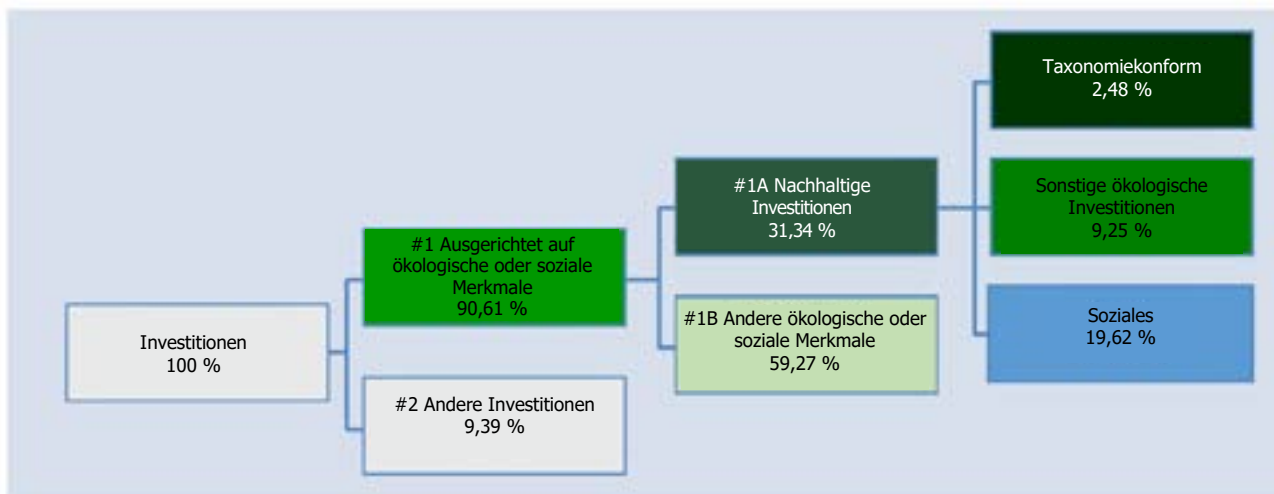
Investitionen
100 %

#1 Ausgerichtet auf ökologische oder soziale Merkmale
90,61 %

#2 Andere Investitionen
9,39 %

#1A Nachhaltige Investitionen
31,34 %

#1B Andere ökologische oder soziale Merkmale
59,27 %

Taxonomiekonform
2,48 %

Sonstige ökologische Investitionen
9,25 %

Soziales
19,62 %